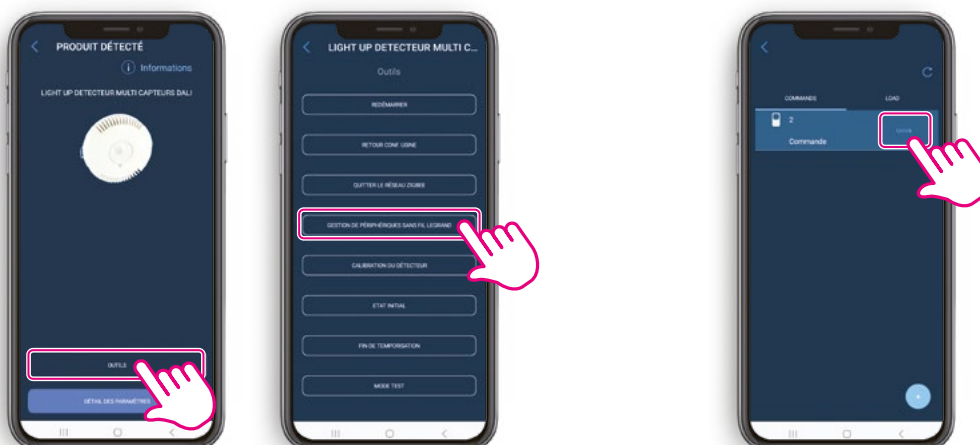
PRODUIT DÉTECTÉ

Informations

LIGHT UP DETECTEUR MULTI CAPTEURS DALI

OUTILS

DÉTAIL DES PARAMÈTRES

LIGHT UP DETECTEUR MULTI C...

Outils

REDÉMARRER

RETOUR CONF. USINE

QUITTER LE RÉSEAU ZIGBEE

GESTION DE PÉRIPHÉRIQUES SANS FIL LEGRAND

CALIBRATION DU DÉTECTEUR

ETAT INITIAL

FIN DE TEMPORISATION

MODE TEST

COMMANDS

LOAD

2

Commande

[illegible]